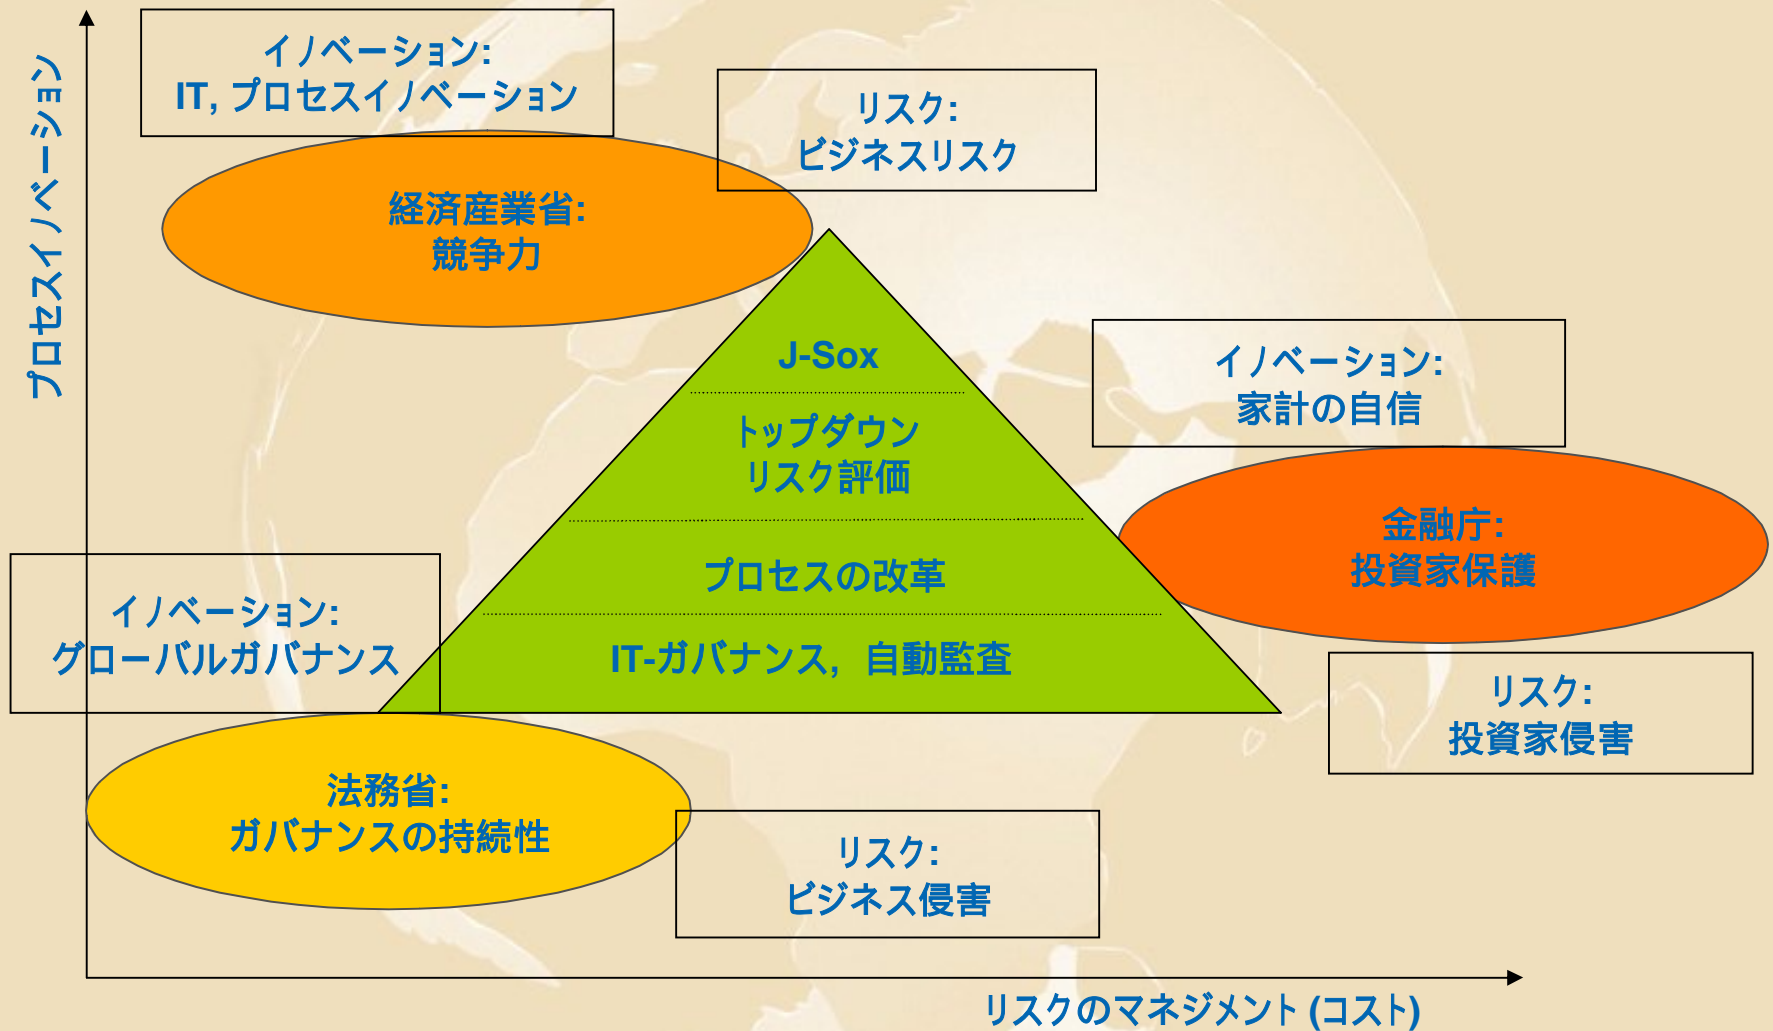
プロセスイノベーション

イノベーション:
IT, プロセスイノベーション

リスク:
ビジネスリスク

経済産業省:
競争力

J-Sox

トップダウン
リスク評価

プロセスの改革

IT-ガバナンス，自動監査

イノベーション:
家計の自信

金融庁:
投資家保護

イノベーション:
グローバルガバナンス

リスク:
投資家侵害

法務省:
ガバナンスの持続性

リスク:
ビジネス侵害

リスクのマネジメント (コスト)